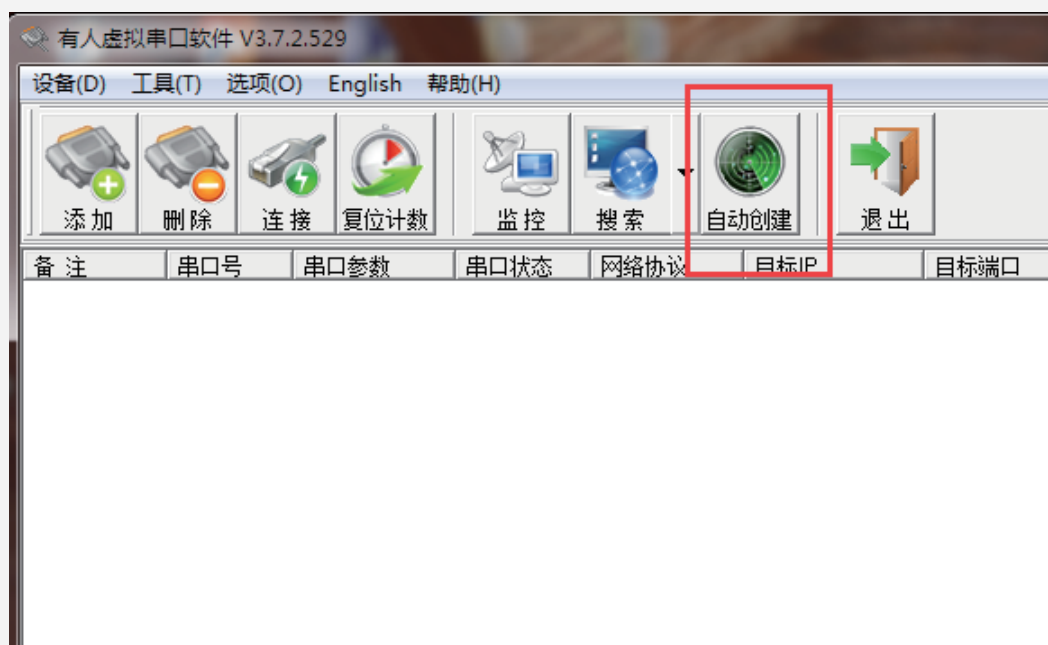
有人虚拟串口软件 V3.7.2.529

设备(D) 工具(T) 选项(O) English 帮助(H)

添加 删除 连接 复位计数 监控 搜索 自动创建 退出

| 备注 | 串口号 | 串口参数 | 串口状态 | 网络协议 | 目标IP | 目标端口 |
|---|---|---|---|---|---|---|